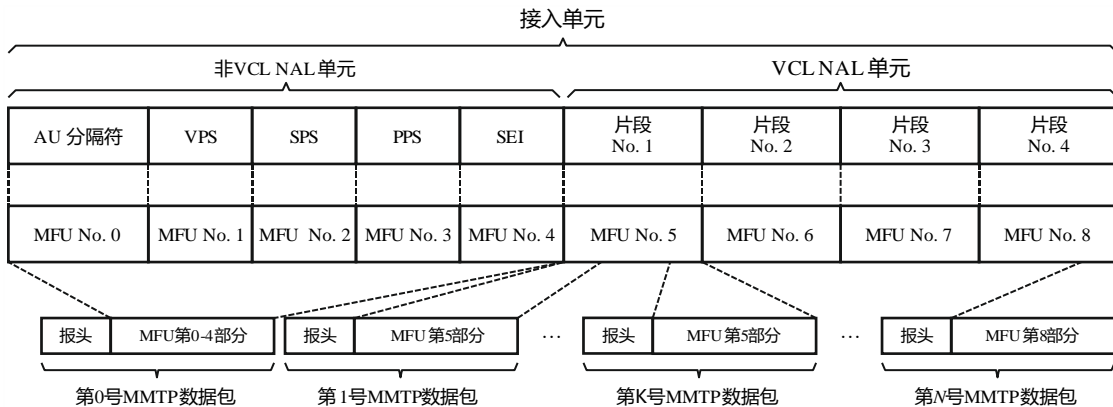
接入单元

非VCL NAL单元

VCL NAL 单元

| AU 分隔符 | VPS | SPS | PPS | SEI | 片段 No. 1 | 片段 No. 2 | 片段 No. 3 | 片段 No. 4 |
|---|---|---|---|---|---|---|---|---|
| | | | | | | | | |
| MFU No. 0 | MFU No. 1 | MFU No. 2 | MFU No. 3 | MFU No. 4 | MFU No. 5 | MFU No. 6 | MFU No. 7 | MFU No. 8 |

报头 MFU第0-4部分

报头 MFU第5部分

…

报头 MFU第5部分

…

报头 MFU第8部分

第0号MMTP数据包

第1号MMTP数据包

第K号MMTP数据包

第N号MMTP数据包